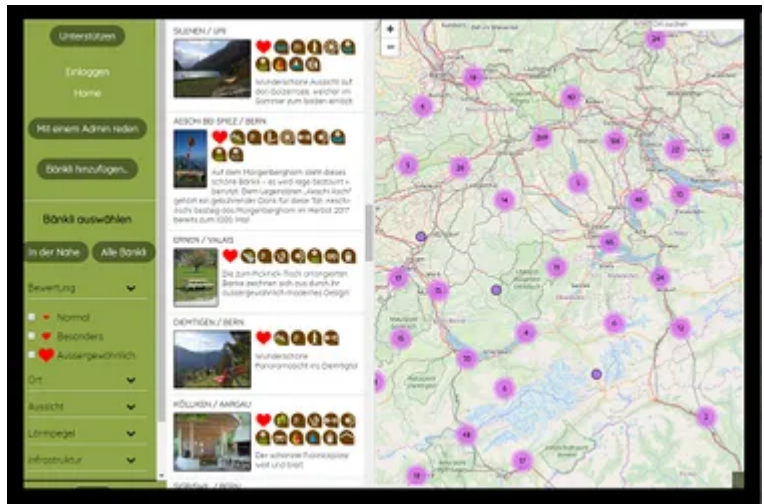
Unterstützen

Einloggen

Home

Mit einem Admin reden

Bänkli hinzufügen...

Bänkli auswählen

In der Nähe

Alle Bänkli

Bewertung

Normal

Besonders

Aussergewöhnlich

Ort

Aussicht

Lärmpegel

Infrastruktur

SILENEN / URI

Wunderschöne Aussicht auf den Golzernsee, welcher im Sommer zum baden einlädt.

AESCHI BEI SPIEZ / BERN

Auf dem Morgenberghorn steht dieses schöne Bänkli – es wird rege bestaunt + benutzt. Dem Legendären „Aeschi Aschi" gehört ein gebührender Dank für diese Tat. Aeschi Aschi bestieg das Morgenberghorn im Herbst 2017 bereits zum 1000. Mal!

ERNEN / VALAIS

Die zum Picknick-Tisch arrangierten Bänke zeichnen sich aus durch ihr aussergewöhnlich modernes Design!

DIEMTIGEN / BERN

Wunderschöne Panoramasicht ins Diemtigtal

KÖLLIKEN / AARGAU

Der schönste Picknickplatz weit und breit

+
−

24
74
6
40
219
25
5
26
28
58
22
5
14
46
15
65
17
75
19
24
4
6
12
16
70
6
49
17
2
18